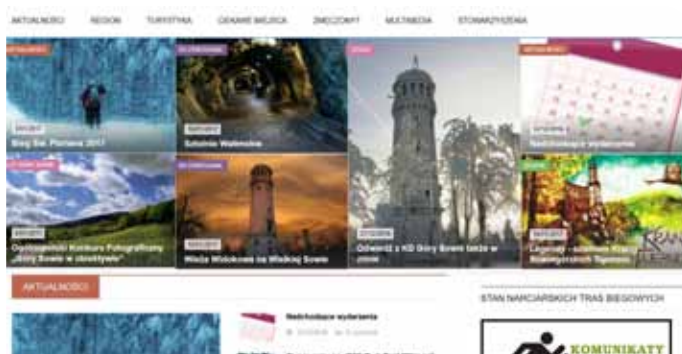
AKTUALNOŚCI REGION TURYSTYKA CIEKAWE MIEJSCA ZWIEDZANY MULTIMEDIA STOWARZYSZENIA

AKTUALNOŚCI
Bieg Sw. Floriana 2017

Sztolnie Walimskie

AKTUALNOŚCI
Nadchodzące wydarzenia

Ogólnopolski Konkurs Fotograficzny „Góry Sowie w obiektywie"

Wieża Widokowa na Wielkiej Sowie

Odwiedź z KD Góry Sowie także w zimie

Legendy – ścieżkami Krainy Bizantyjskich Tajemnic

AKTUALNOŚCI

Nadchodzące wydarzenia

STAN NARCIARSKICH TRAS BIEGOWYCH

KOMUNIKATY